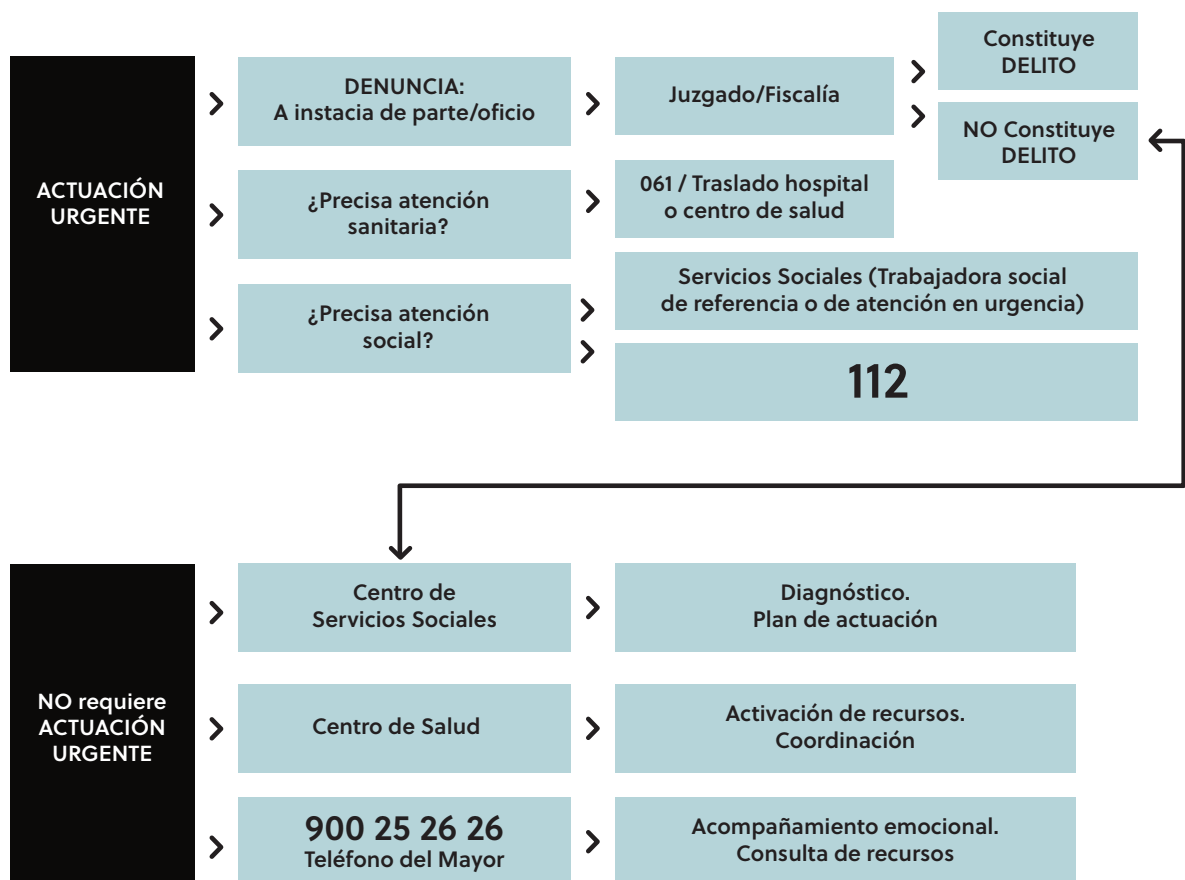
ACTUACIÓN URGENTE

DENUNCIA:
A instacia de parte/oficio

Juzgado/Fiscalía

Constituye DELITO

NO Constituye DELITO

¿Precisa atención sanitaria?

061 / Traslado hospital o centro de salud

¿Precisa atención social?

Servicios Sociales (Trabajadora social de referencia o de atención en urgencia)

112

NO requiere ACTUACIÓN URGENTE

Centro de Servicios Sociales

Diagnóstico. Plan de actuación

Centro de Salud

Activación de recursos. Coordinación

900 25 26 26
Teléfono del Mayor

Acompañamiento emocional. Consulta de recursos